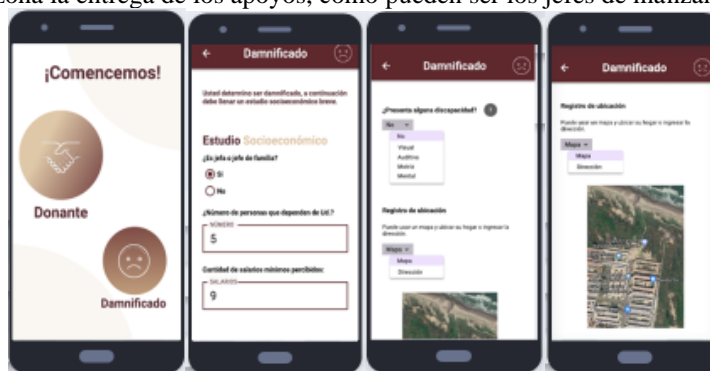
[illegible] la entrega de los apoyos, como pueden ser los jefes de manzana

¡Comencemos!

Donante

Damnificado

Damnificado

Usted determinó ser damnificado, a continuación debe llenar un estudio socioeconómico breve.

Estudio Socioeconómico

¿Es jefa o jefe de familia?

Si

No

¿Número de personas que dependen de Ud.?

NÚMERO

5

Cantidad de salarios mínimos percibidos:

SALARIOS

9

Damnificado

¿Presenta alguna discapacidad?

No

No

Visual

Auditiva

Motriz

Mental

Registro de ubicación

Puede usar un mapa y ubicar su hogar o ingresar la dirección.

Mapa

Mapa

Dirección

Damnificado

Registro de ubicación

Puede usar un mapa y ubicar su hogar o ingresar la dirección.

Mapa

Mapa

Dirección